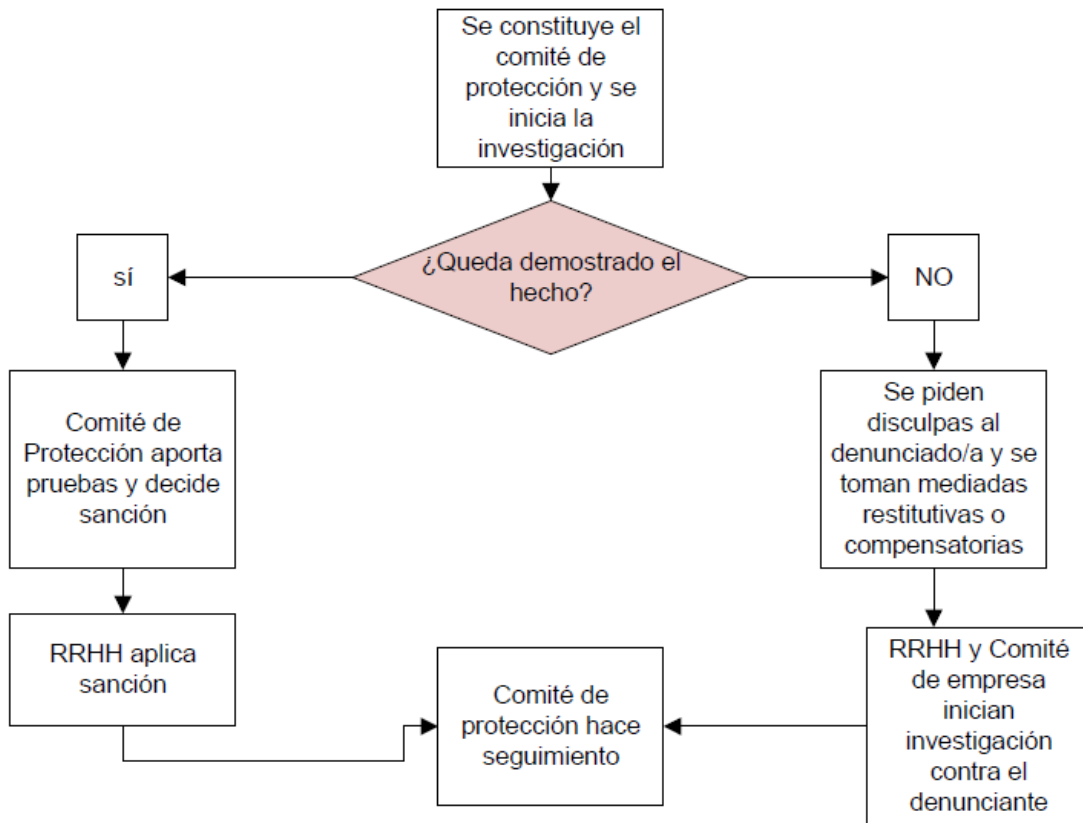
Se constituye el comité de protección y se inicia la investigación

¿Queda demostrado el hecho?

sí

NO

Comité de Protección aporta pruebas y decide sanción

Se piden disculpas al denunciado/a y se toman mediadas restitutivas o compensatorias

RRHH aplica sanción

Comité de protección hace seguimiento

RRHH y Comité de empresa inician investigación contra el denunciante